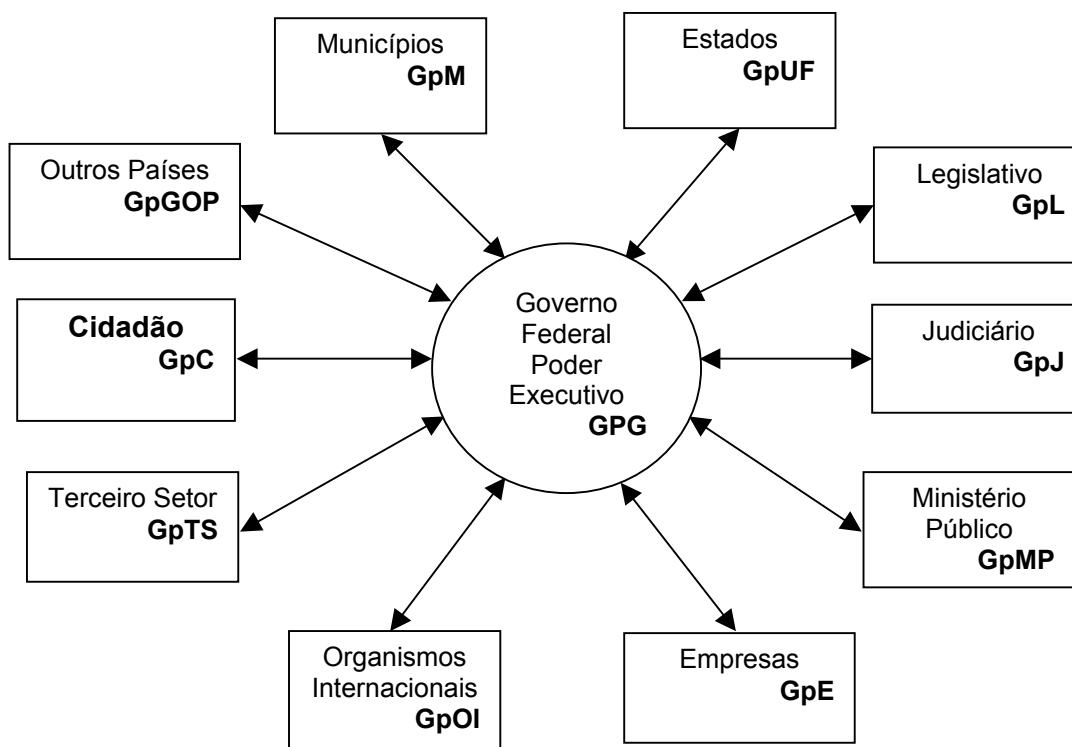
Municípios
GpM

Estados
GpUF

Outros Países
GpGOP

Legislativo
GpL

Governo
Federal
Poder
Executivo
GPG

Cidadão
GpC

Judiciário
GpJ

Terceiro Setor
GpTS

Ministério
Público
GpMP

Organismos
Internacionais
GpOI

Empresas
GpE